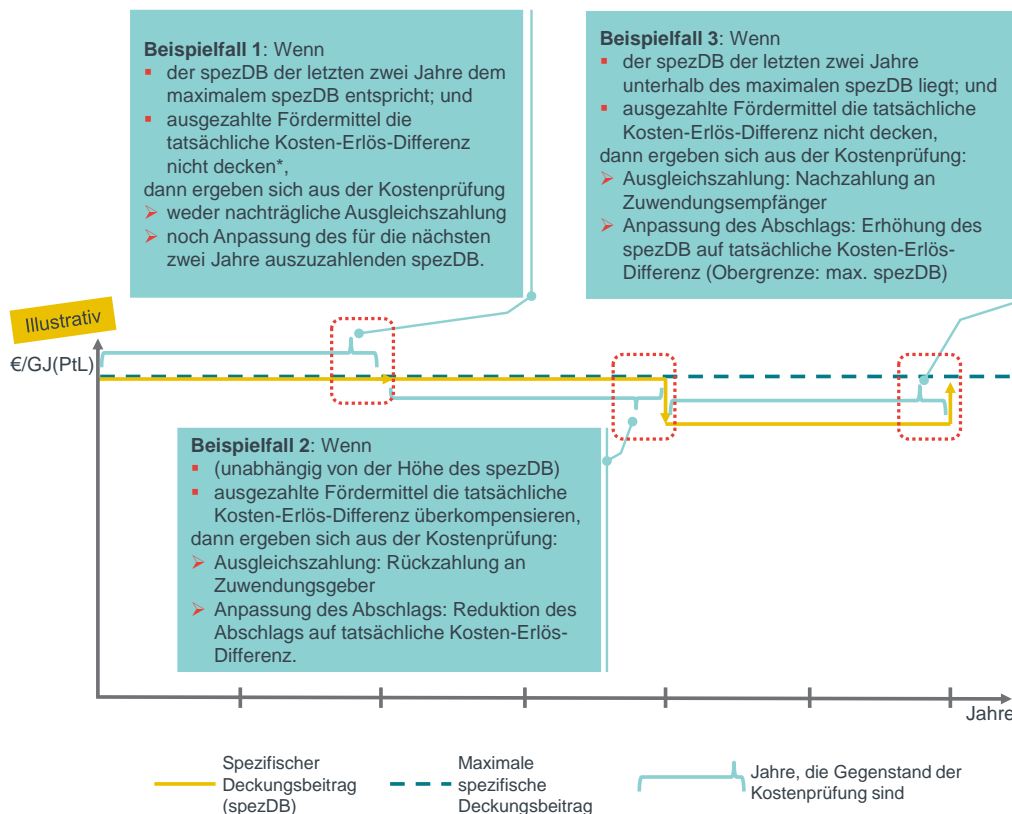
**Beispielfall 1**: Wenn
- der spezDB der letzten zwei Jahre dem maximalem spezDB entspricht; und
- ausgezahlte Fördermittel die tatsächliche Kosten-Erlös-Differenz nicht decken*,

dann ergeben sich aus der Kostenprüfung
- weder nachträgliche Ausgleichszahlung
- noch Anpassung des für die nächsten zwei Jahre auszuzahlenden spezDB.

**Beispielfall 3**: Wenn
- der spezDB der letzten zwei Jahre unterhalb des maximalen spezDB liegt; und
- ausgezahlte Fördermittel die tatsächliche Kosten-Erlös-Differenz nicht decken,

dann ergeben sich aus der Kostenprüfung:
- Ausgleichszahlung: Nachzahlung an Zuwendungsempfänger
- Anpassung des Abschlags: Erhöhung des spezDB auf tatsächliche Kosten-Erlös-Differenz (Obergrenze: max. spezDB)

Illustrativ

€/GJ(PtL)

**Beispielfall 2**: Wenn
- (unabhängig von der Höhe des spezDB)
- ausgezahlte Fördermittel die tatsächliche Kosten-Erlös-Differenz überkompensieren,

dann ergeben sich aus der Kostenprüfung:
- Ausgleichszahlung: Rückzahlung an Zuwendungsgeber
- Anpassung des Abschlags: Reduktion des Abschlags auf tatsächliche Kosten-Erlös-Differenz.

Jahre

Spezifischer Deckungsbeitrag (spezDB)

Maximale spezifische Deckungsbeitrag

Jahre, die Gegenstand der Kostenprüfung sind